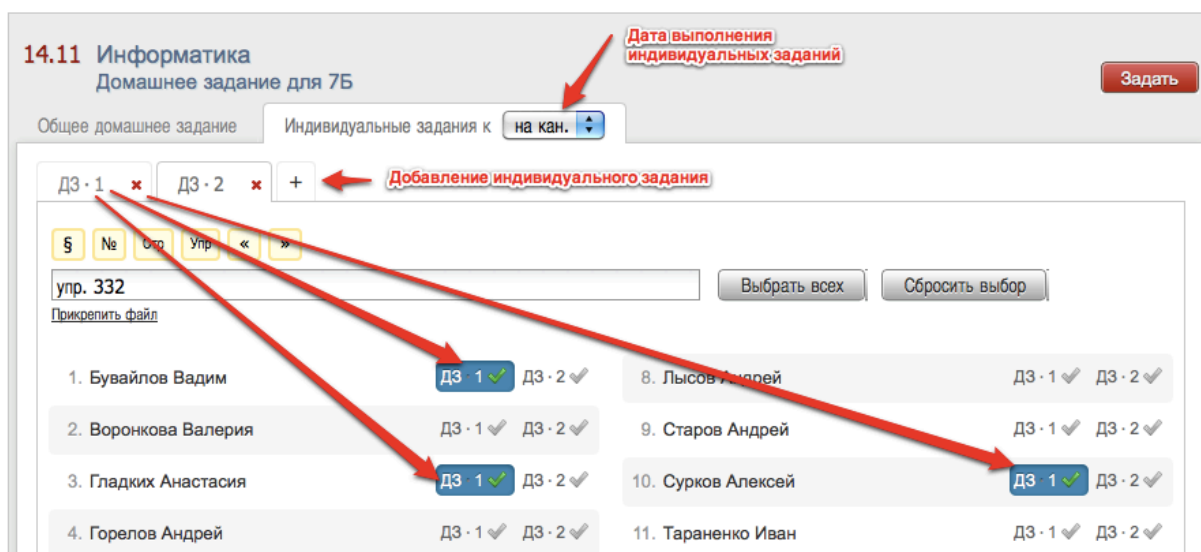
14.11 Информатика
Домашнее задание для 7Б

Дата выполнения индивидуальных заданий

Задать

Общее домашнее задание | Индивидуальные задания к | на кан.

ДЗ · 1 × | ДЗ · 2 × | +

Добавление индивидуального задания

§ | № | Стр | Упр | « | »

упр. 332

Выбрать всех | Сбросить выбор

Прикрепить файл

1. Бувайлов Вадим ДЗ · 1 ДЗ · 2
2. Воронкова Валерия ДЗ · 1 ДЗ · 2
3. Гладких Анастасия ДЗ · 1 ДЗ · 2
4. Горелов Андрей ДЗ · 1 ДЗ · 2

8. Лысов Андрей ДЗ · 1 ДЗ · 2
9. Старов Андрей ДЗ · 1 ДЗ · 2
10. Сурков Алексей ДЗ · 1 ДЗ · 2
11. Тараненко Иван ДЗ · 1 ДЗ · 2